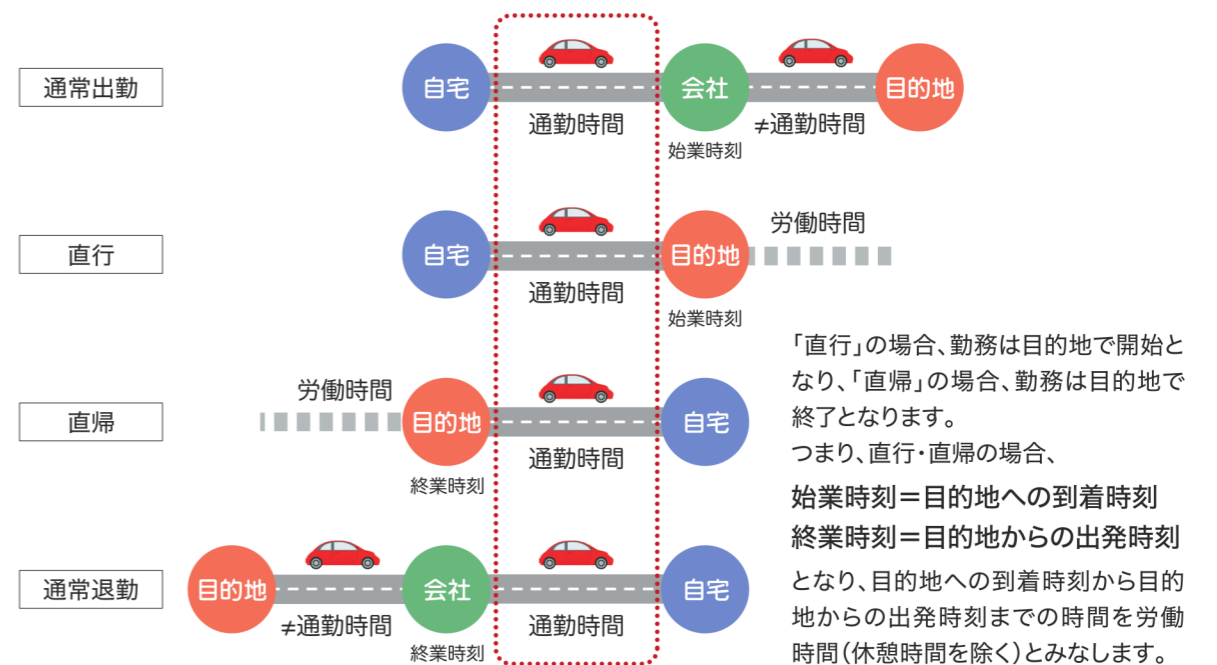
通常出勤

自宅
通勤時間
会社
始業時刻
≠通勤時間
目的地

直行

自宅
通勤時間
目的地
始業時刻
労働時間

直帰

労働時間
目的地
終業時刻
通勤時間
自宅

通常退勤

目的地
≠通勤時間
会社
終業時刻
通勤時間
自宅

「直行」の場合、勤務は目的地で開始となり、「直帰」の場合、勤務は目的地で終了となります。
つまり、直行・直帰の場合、

始業時刻＝目的地への到着時刻
終業時刻＝目的地からの出発時刻

となり、目的地への到着時刻から目的地からの出発時刻までの時間を労働時間（休憩時間を除く）とみなします。